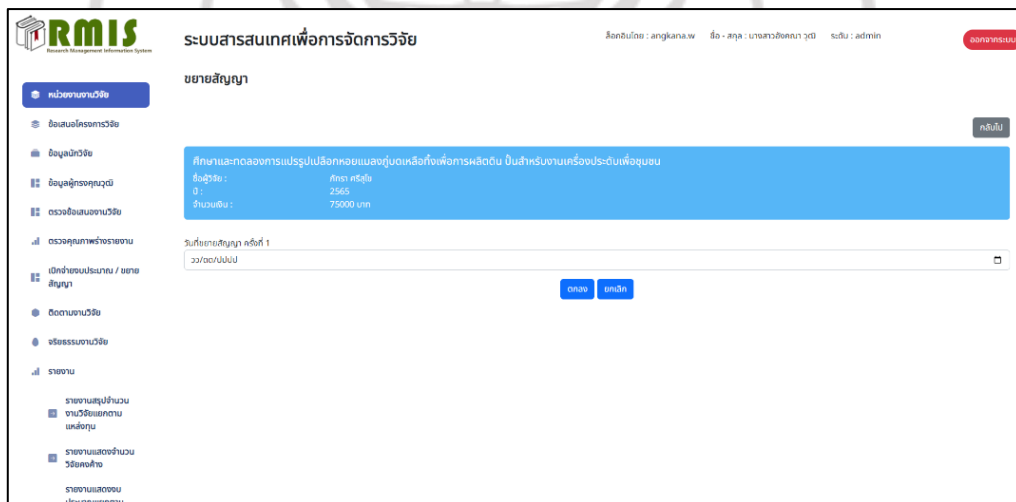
RMIS
Research Management Information System

ระบบสารสนเทศเพื่อการจัดการวิจัย

ล็อคอินโดย : angkana.w   ชื่อ - สกุล : นางสาวอังคณา วุฒิ   ระดับ : admin

ออกจากระบบ

หน่วยงานงานวิจัย
ข้อเสนอโครงการวิจัย
ข้อมูลนักวิจัย
ข้อมูลผู้ทรงคุณวุฒิ
ตรวจข้อเสนองานวิจัย
ตรวจคุณภาพร่างรายงาน
เบิกจ่ายงบประมาณ / ขยายสัญญา
ติดตามงานวิจัย
จริยธรรมงานวิจัย
รายงาน
รายงานสรุปจำนวนงานวิจัยแยกตามแหล่งทุน
รายงานแสดงจำนวนวิจัยคงค้าง
รายงานแสดงงบ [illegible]

ขยายสัญญา

กลับไป

ศึกษาและทดลองการแปรรูปเปลือกหอยแมลงภู่บดเหลือทิ้งเพื่อการผลิตดิน ปั้นสำหรับงานเครื่องประดับเพื่อชุมชน
ชื่อผู้วิจัย : ภัทรา ศรีสุโข
ปี : 2565
จำนวนเงิน : 75000 บาท

วันที่ขยายสัญญา ครั้งที่ 1
วว/ดด/ปปปป

ตกลง   ยกเลิก